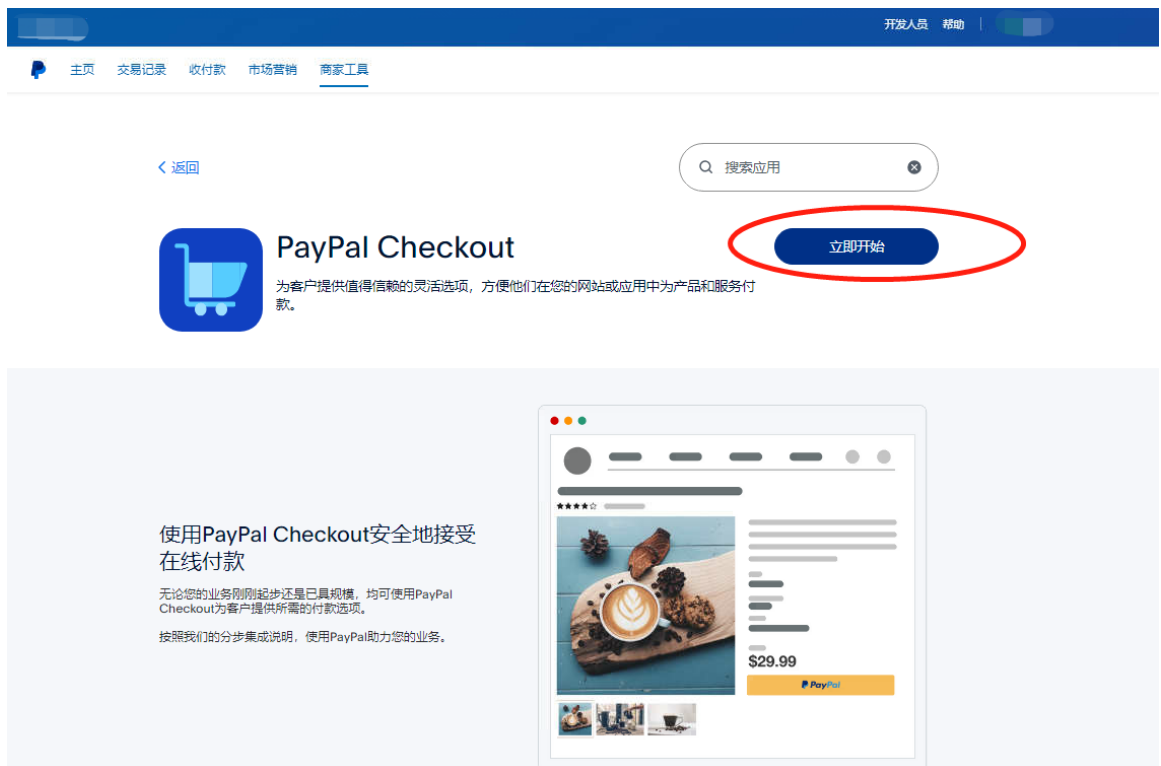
开发人员 帮助

主页 交易记录 收付款 市场营销 商家工具

< 返回

搜索应用

PayPal Checkout

为客户提供值得信赖的灵活选项，方便他们在您的网站或应用中为产品和服务付款。

立即开始

使用PayPal Checkout安全地接受在线付款

无论您的业务刚刚起步还是已具规模，均可使用PayPal Checkout为客户提供所需的付款选项。

按照我们的分步集成说明，使用PayPal助力您的业务。

$29.99

PayPal